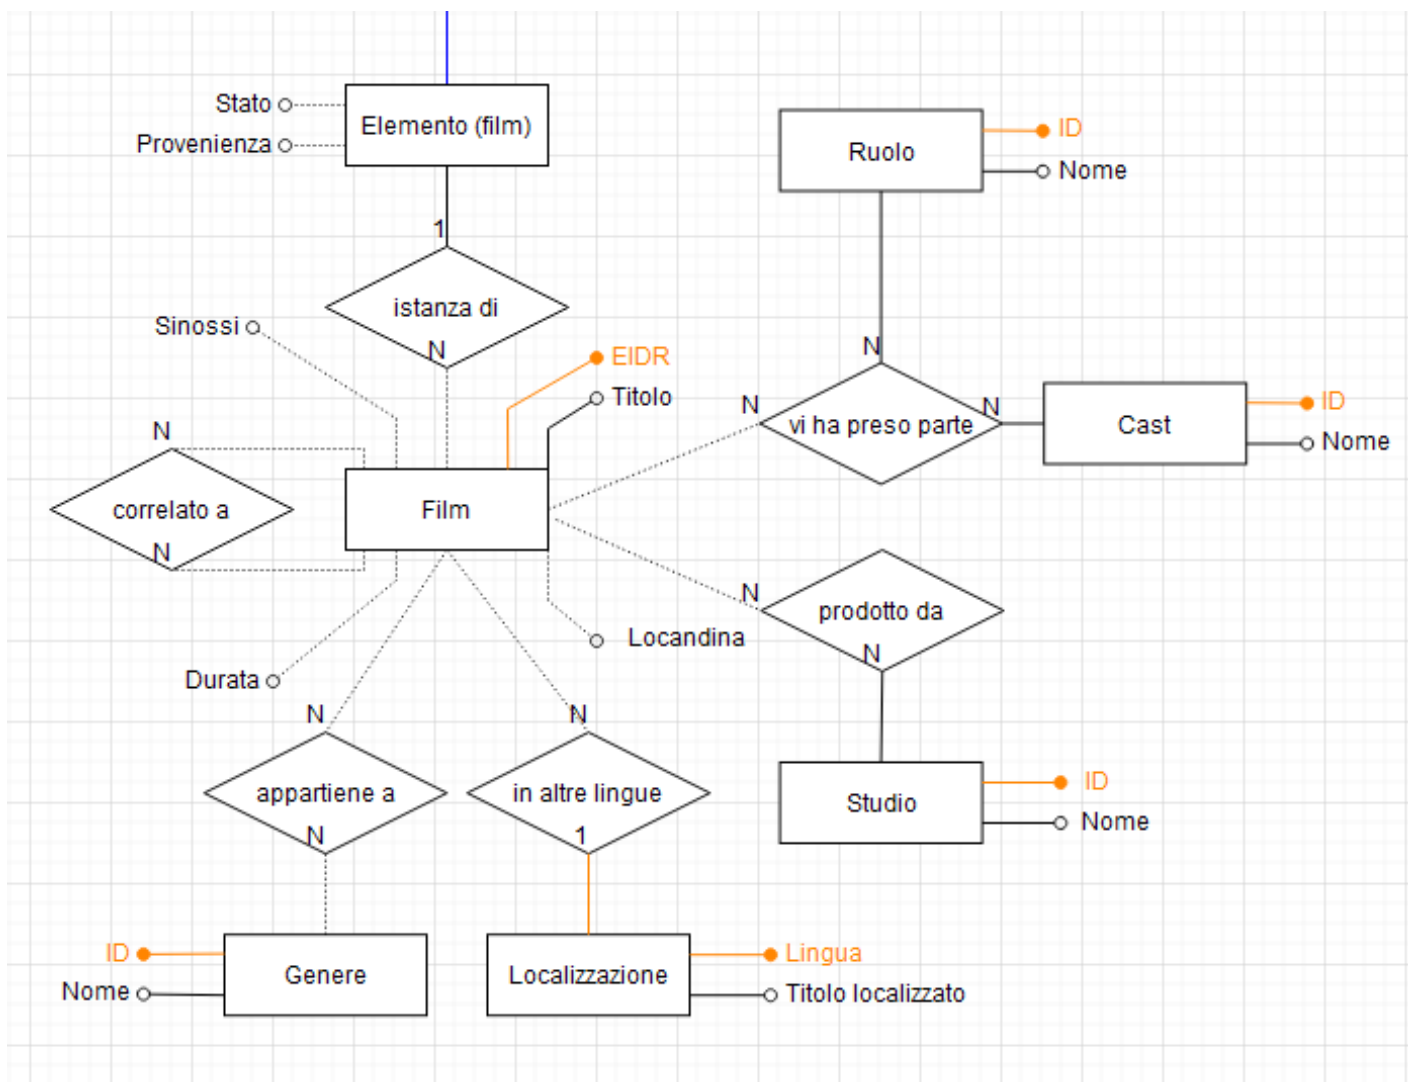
Stato
Provenienza
Elemento (film)
1
istanza di
N
Sinossi
EIDR
Titolo
N
correlato a
N
Film
Durata
Locandina
N
appartiene a
N
N
in altre lingue
1
ID
Nome
Genere
Localizzazione
Lingua
Titolo localizzato
Ruolo
ID
Nome
N
N
vi ha preso parte
N
Cast
ID
Nome
N
prodotto da
N
Studio
ID
Nome